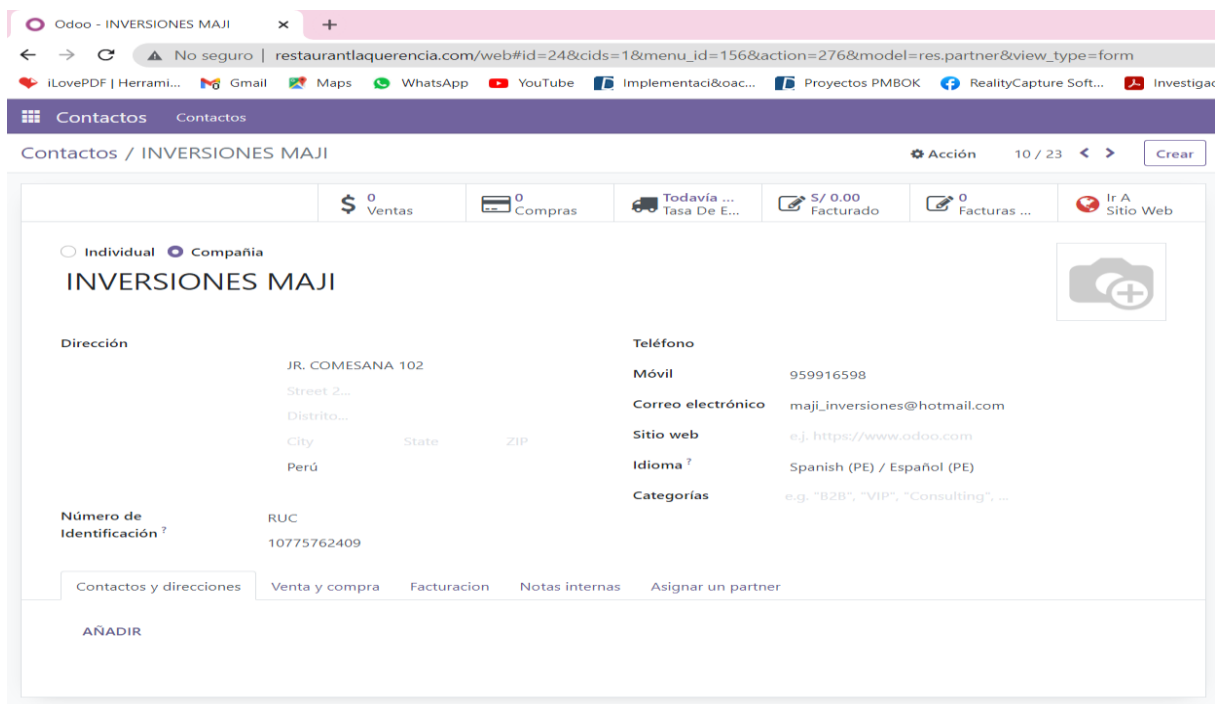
Odoo - INVERSIONES MAJI ×  +

No seguro | restaurantlaquerencia.com/web#id=24&cids=1&menu_id=156&action=276&model=res.partner&view_type=form

iLovePDF | Herrami...  Gmail  Maps  WhatsApp  YouTube  Implementaci&oac...  Proyectos PMBOK  RealityCapture Soft...  Investigac

Contactos  Contactos

Contactos / INVERSIONES MAJI

Acción  10 / 23  Crear

0 Ventas | 0 Compras | Todavía ... Tasa De E... | S/ 0.00 Facturado | 0 Facturas ... | Ir A Sitio Web

Individual  Compañía

INVERSIONES MAJI

Dirección
JR. COMESANA 102
Street 2...
Distrito...
City  State  ZIP
Perú

Teléfono
Móvil  959916598
Correo electrónico  maji_inversiones@hotmail.com
Sitio web  e.j. https://www.odoo.com
Idioma ?  Spanish (PE) / Español (PE)
Categorías  e.g. "B2B", "VIP", "Consulting", ...

Número de Identificación ?  RUC
10775762409

Contactos y direcciones  Venta y compra  Facturacion  Notas internas  Asignar un partner

AÑADIR